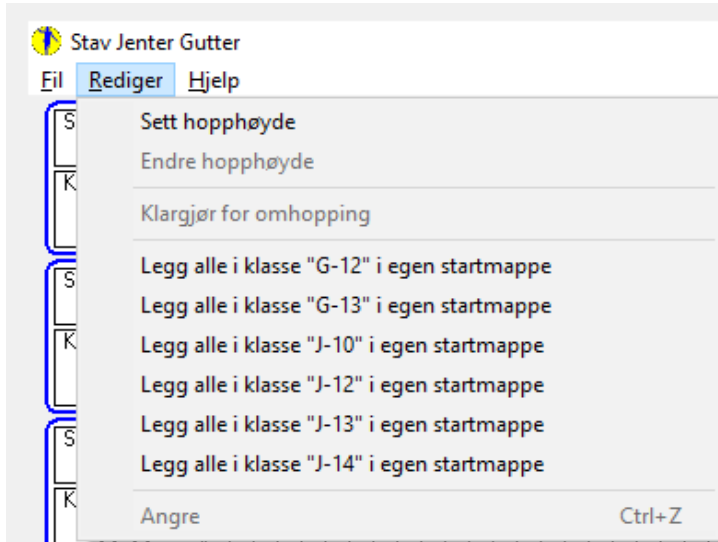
Stav Jenter Gutter

Fil Rediger Hjelp

S
K
S
K
S
K

Sett hopphøyde
Endre hopphøyde
Klargjør for omhopping
Legg alle i klasse "G-12" i egen startmappe
Legg alle i klasse "G-13" i egen startmappe
Legg alle i klasse "J-10" i egen startmappe
Legg alle i klasse "J-12" i egen startmappe
Legg alle i klasse "J-13" i egen startmappe
Legg alle i klasse "J-14" i egen startmappe
Angre Ctrl+Z